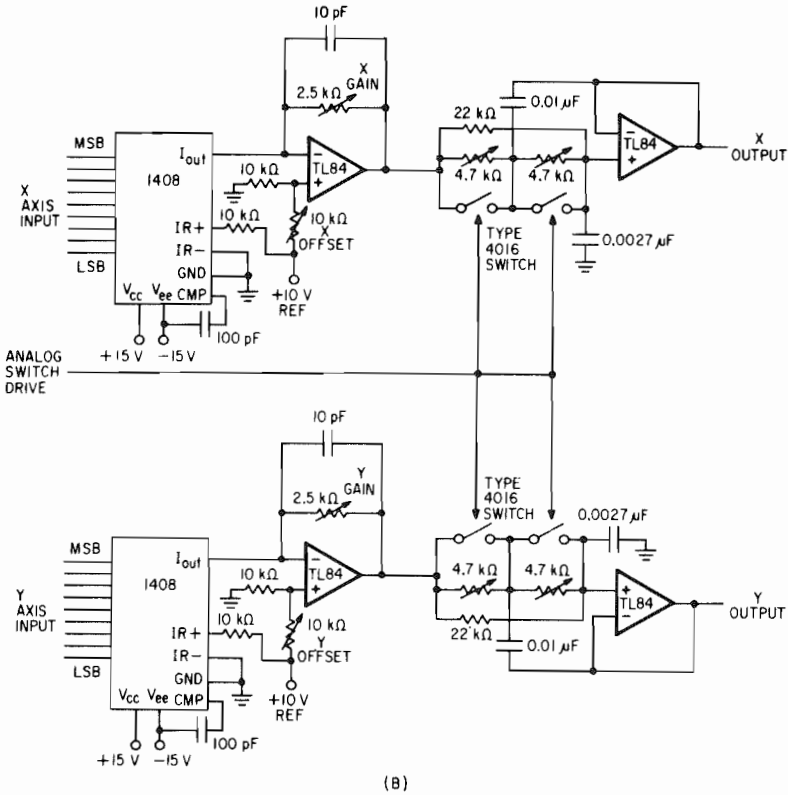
10 pF
X GAIN
2.5 kΩ
MSB
X AXIS INPUT
LSB
1408
$I_{out}$
IR+
IR−
GND
$V_{cc}$ $V_{ee}$ CMP
10 kΩ
10 kΩ
10 kΩ X OFFSET
TL84
+10 V REF
100 pF
+15 V −15 V
22 kΩ
0.01 µF
4.7 kΩ
4.7 kΩ
TL84
X OUTPUT
0.0027 µF
TYPE 4016 SWITCH
ANALOG SWITCH DRIVE
10 pF
Y GAIN
2.5 kΩ
TYPE 4016 SWITCH
0.0027 µF
MSB
Y AXIS INPUT
LSB
1408
$I_{out}$
IR+
IR−
GND
$V_{cc}$ $V_{ee}$ CMP
10 kΩ
10 kΩ
10 kΩ Y OFFSET
TL84
+10 V REF
100 pF
+15 V −15 V
4.7 kΩ
4.7 kΩ
22 kΩ
0.01 µF
TL84
Y OUTPUT
(B)